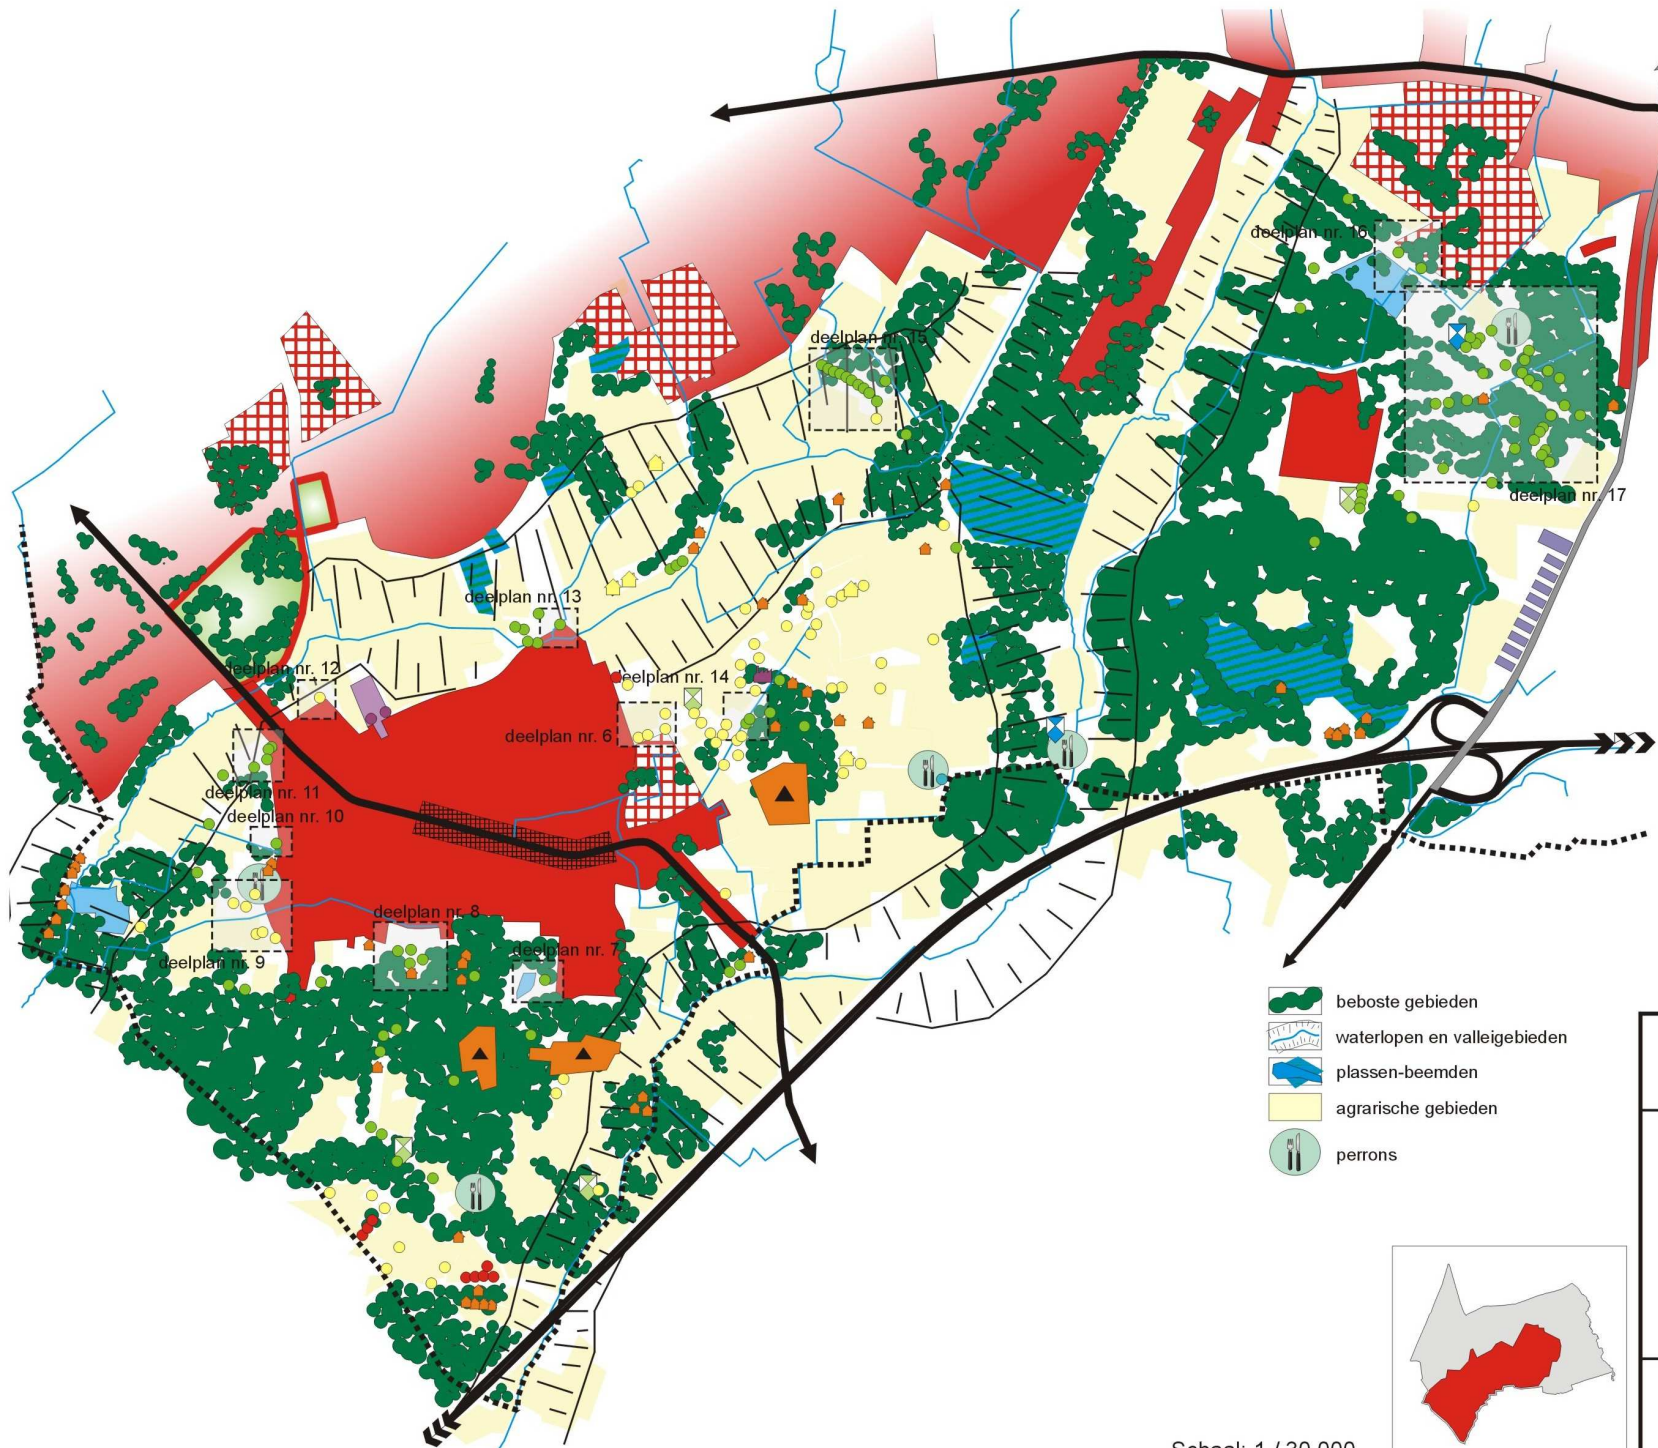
deelplan nr. 16
deelplan nr. 15
deelplan nr. 17
deelplan nr. 13
deelplan nr. 12
deelplan nr. 14
deelplan nr. 6
deelplan nr. 11
deelplan nr. 10
deelplan nr. 8
deelplan nr. 7
deelplan nr. 9

beboste gebieden
waterlopen en valleigebieden
plassen-beemden
agrarische gebieden
perrons

Schaal: 1 / 30 000